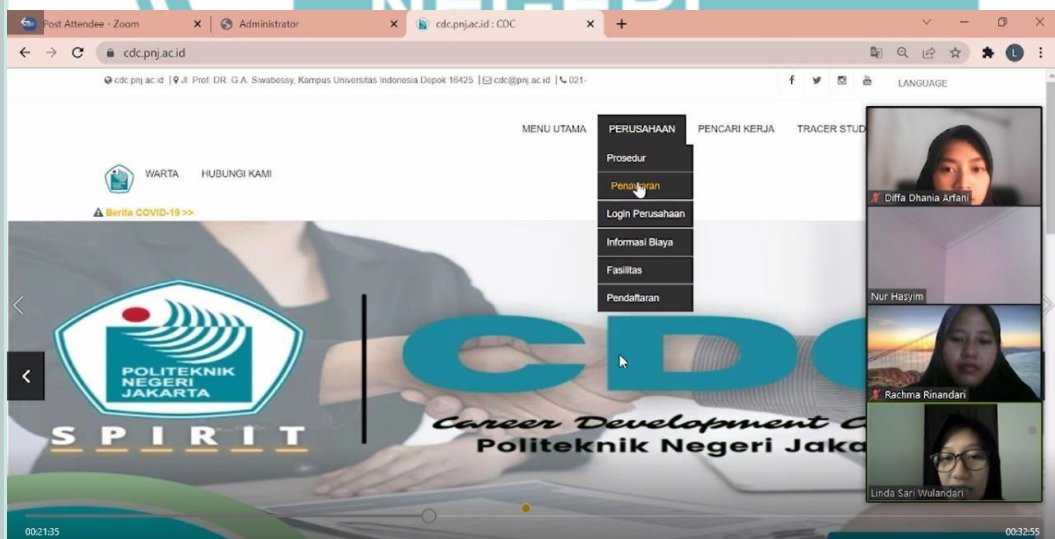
Post Attendee - Zoom
Administrator
cdc.pnj.ac.id : CDC
cdc.pnj.ac.id

cdc.pnj.ac.id | Jl. Prof. DR. G.A. Siwabessy, Kampus Universitas Indonesia Depok 16425 | cdc@pnj.ac.id | 021-

LANGUAGE

MENU UTAMA PERUSAHAAN PENCARI KERJA TRACER STUD

WARTA HUBUNGI KAMI

Prosedur
Penawaran
Login Perusahaan
Informasi Biaya
Fasilitas
Pendaftaran

Berita COVID-19 >>

POLITEKNIK NEGERI JAKARTA
SPIRIT

CDC
Career Development C
Politeknik Negeri Jaka

Diffa Dhania Arfani
Nur Hasyim
Rachma Rinandari
Linda Sari Wulandari

00:21:35
00:32:55